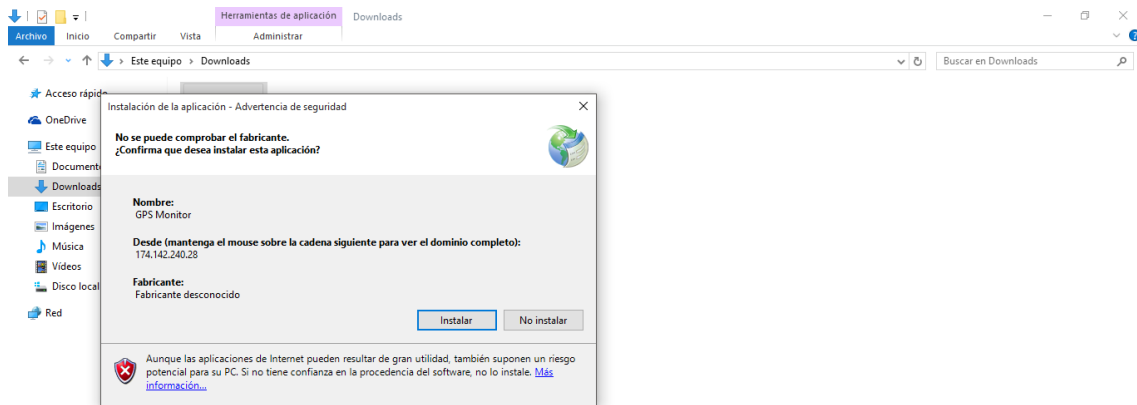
Herramientas de aplicación
Downloads

Archivo
Inicio
Compartir
Vista
Administrar

Este equipo > Downloads

Buscar en Downloads

Acceso rápido
OneDrive
Este equipo
Documentos
Downloads
Escritorio
Imágenes
Música
Vídeos
Disco local
Red

Instalación de la aplicación - Advertencia de seguridad

No se puede comprobar el fabricante.
¿Confirma que desea instalar esta aplicación?

Nombre:
GPS Monitor

Desde (mantenga el mouse sobre la cadena siguiente para ver el dominio completo):
174.142.240.28

Fabricante:
Fabricante desconocido

Instalar
No instalar

Aunque las aplicaciones de Internet pueden resultar de gran utilidad, también suponen un riesgo potencial para su PC. Si no tiene confianza en la procedencia del software, no lo instale. Más información...